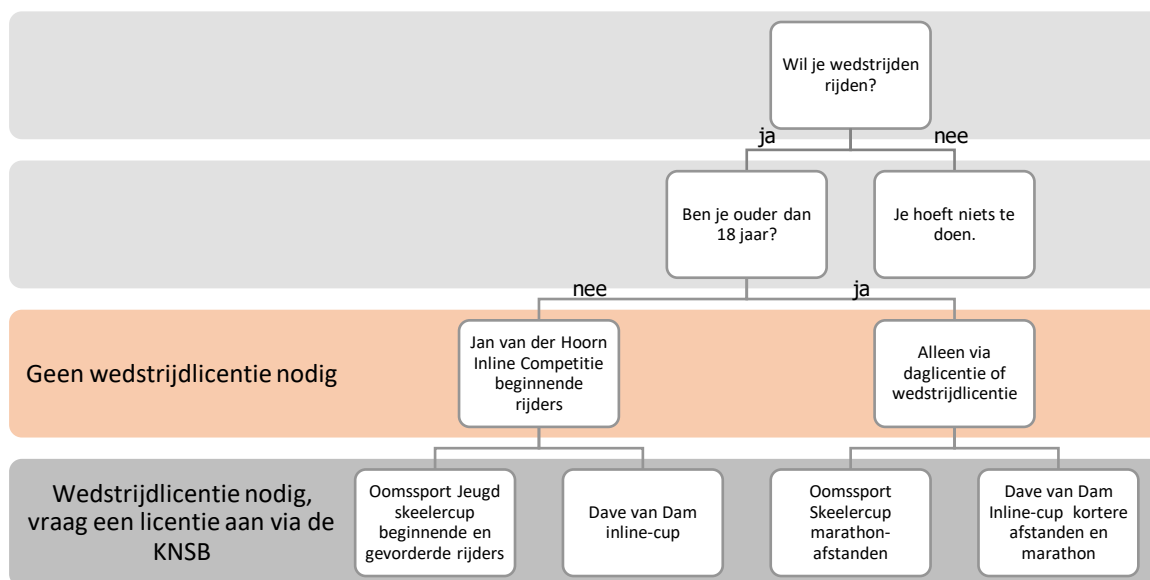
Wil je wedstrijden rijden?

ja

nee

Ben je ouder dan 18 jaar?

Je hoeft niets te doen.

nee

ja

Geen wedstrijdlicentie nodig

Jan van der Hoorn Inline Competitie beginnende rijders

Alleen via daglicentie of wedstrijdlicentie

Wedstrijdlicentie nodig, vraag een licentie aan via de KNSB

Oomssport Jeugd skeelercup beginnende en gevorderde rijders

Dave van Dam inline-cup

Oomssport Skeelercup marathon-afstanden

Dave van Dam Inline-cup kortere afstanden en marathon